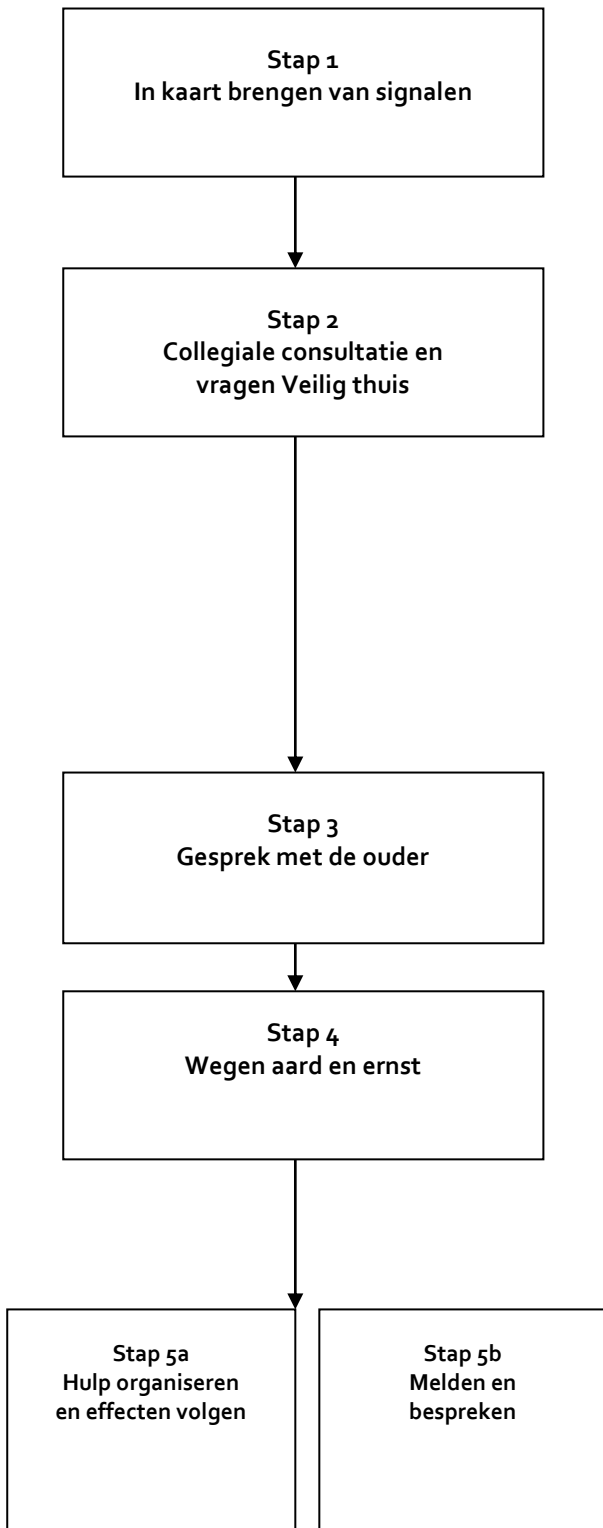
Stap 1
In kaart brengen van signalen

Stap 2
Collegiale consultatie en vragen Veilig thuis

Stap 3
Gesprek met de ouder

Stap 4
Wegen aard en ernst

Stap 5a
Hulp organiseren en effecten volgen

Stap 5b
Melden en bespreken